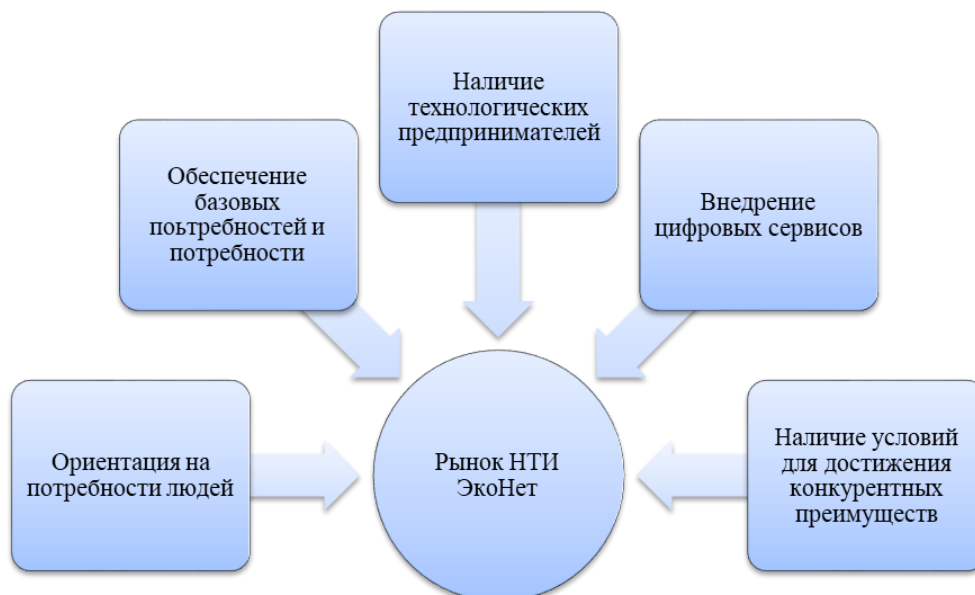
Наличие технологических предпринимателей

Обеспечение базовых поьтребностей и потребности

Внедрение цифровых сервисов

Ориентация на потребности людей

Рынок НТИ ЭкоНет

Наличие условий для достижения конкурентных преимуществ